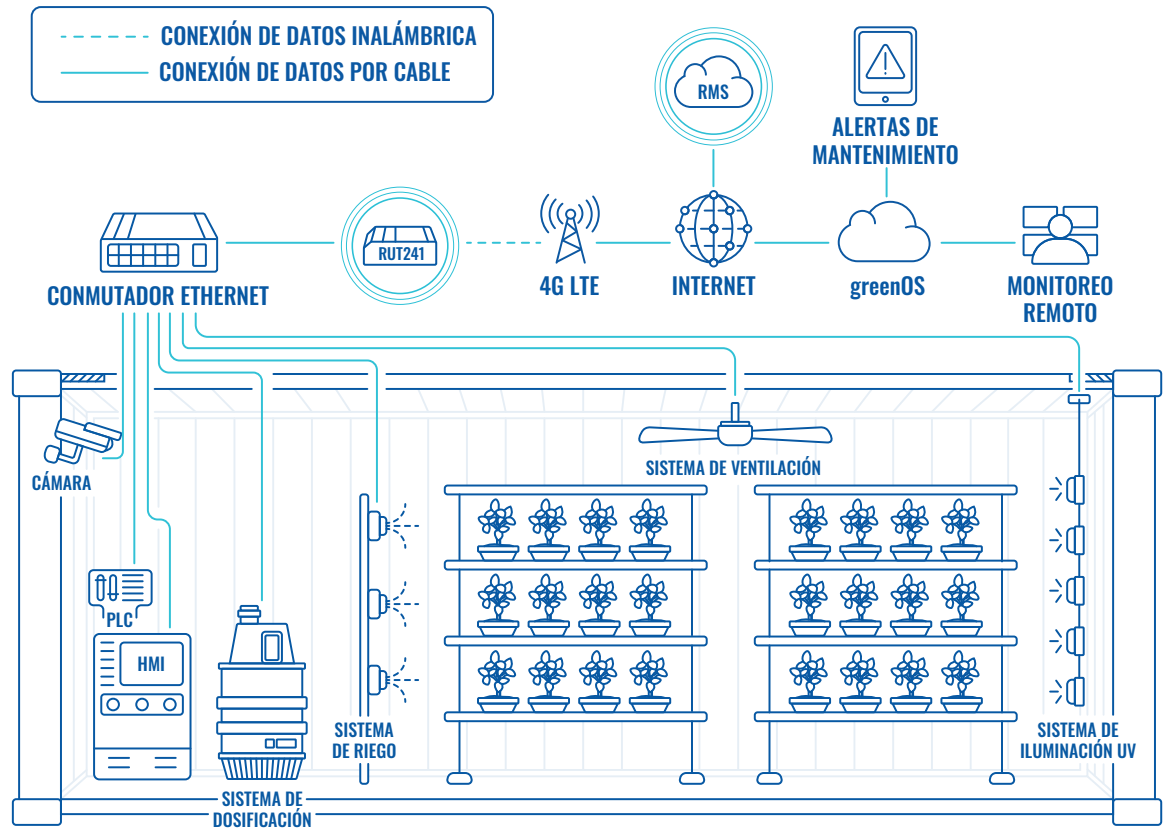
CONEXIÓN DE DATOS INALÁMBRICA
CONEXIÓN DE DATOS POR CABLE

RMS

ALERTAS DE MANTENIMIENTO

RUT241

CONMUTADOR ETHERNET

4G LTE

INTERNET

greenOS

MONITOREO REMOTO

CÁMARA

SISTEMA DE VENTILACIÓN

PLC

HMI

SISTEMA DE RIEGO

SISTEMA DE ILUMINACIÓN UV

SISTEMA DE DOSIFICACIÓN